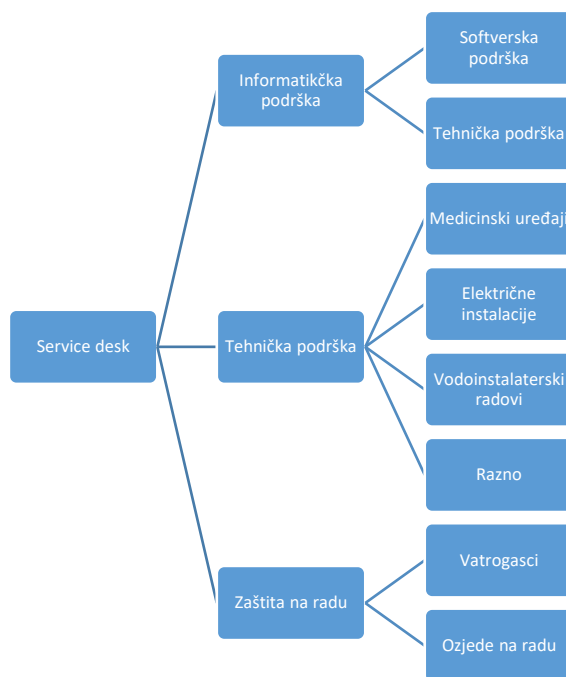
Service desk

Informatikčka podrška

Softverska podrška

Tehnička podrška

Tehnička podrška

Medicinski uređaji

Električne instalacije

Vodoinstalaterski radovi

Razno

Zaštita na radu

Vatrogasci

Ozjede na radu